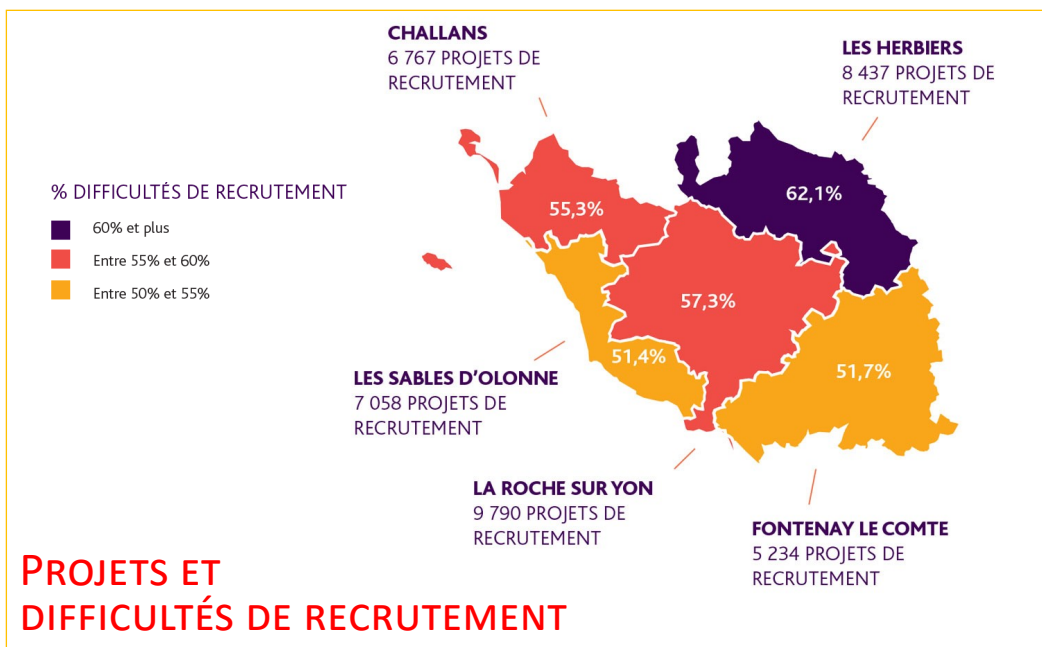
CHALLANS
6 767 PROJETS DE RECRUTEMENT

LES HERBIERS
8 437 PROJETS DE RECRUTEMENT

% DIFFICULTÉS DE RECRUTEMENT
60% et plus
Entre 55% et 60%
Entre 50% et 55%

55,3%
62,1%
57,3%
51,4%
51,7%

LES SABLES D'OLONNE
7 058 PROJETS DE RECRUTEMENT

LA ROCHE SUR YON
9 790 PROJETS DE RECRUTEMENT

FONTENAY LE COMTE
5 234 PROJETS DE RECRUTEMENT

PROJETS ET DIFFICULTÉS DE RECRUTEMENT